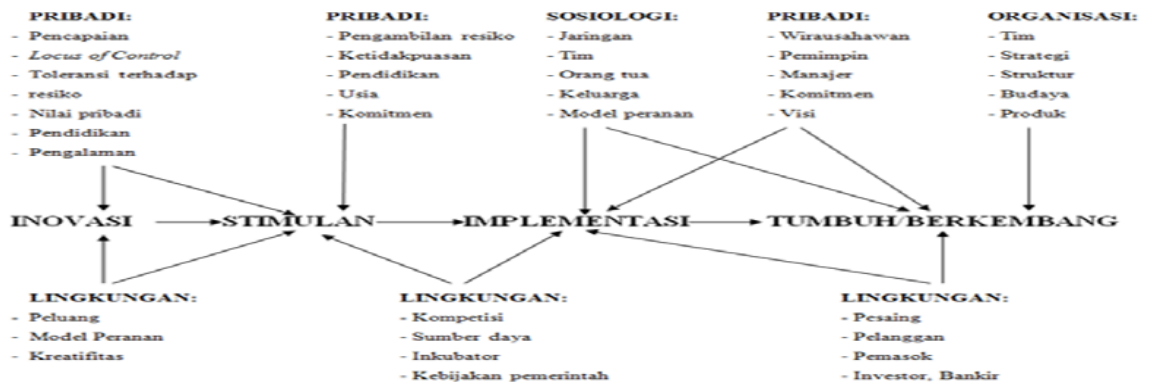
PRIBADI:
- Pencapaian
- *Locus of Control*
- Toleransi terhadap
- resiko
- Nilai pribadi
- Pendidikan
- Pengalaman

PRIBADI:
- Pengambilan resiko
- Ketidakpuasan
- Pendidikan
- Usia
- Komitmen

SOSIOLOGI:
- Jaringan
- Tim
- Orang tua
- Keluarga
- Model peranan

PRIBADI:
- Wirausahawan
- Pemimpin
- Manajer
- Komitmen
- Visi

ORGANISASI:
- Tim
- Strategi
- Struktur
- Budaya
- Produk

INOVASI STIMULAN IMPLEMENTASI TUMBUH/BERKEMBANG

LINGKUNGAN:
- Peluang
- Model Peranan
- Kreatifitas

LINGKUNGAN:
- Kompetisi
- Sumber daya
- Inkubator
- Kebijakan pemerintah

LINGKUNGAN:
- Pesaing
- Pelanggan
- Pemasok
- Investor, Bankir